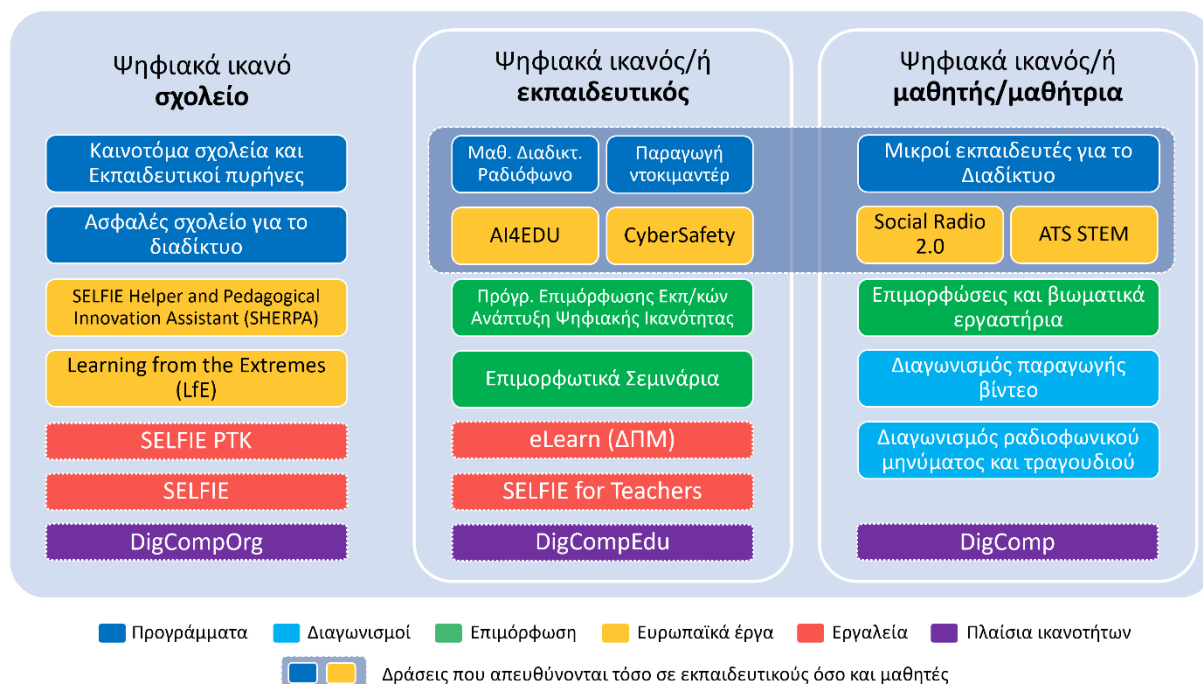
Ψηφιακά ικανό **σχολείο**

Καινοτόμα σχολεία και Εκπαιδευτικοί πυρήνες

Ασφαλές σχολείο για το διαδίκτυο

SELFIE Helper and Pedagogical Innovation Assistant (SHERPA)

Learning from the Extremes (LfE)

SELFIE PTK

SELFIE

DigCompOrg

Ψηφιακά ικανός/ή **εκπαιδευτικός**

Μαθ. Διαδικτ. Ραδιόφωνο

Παραγωγή ντοκιμαντέρ

AI4EDU

CyberSafety

Πρόγρ. Επιμόρφωσης Εκπ/κών Ανάπτυξη Ψηφιακής Ικανότητας

Επιμορφωτικά Σεμινάρια

eLearn (ΔΠΜ)

SELFIE for Teachers

DigCompEdu

Ψηφιακά ικανός/ή **μαθητής/μαθήτρια**

Μικροί εκπαιδευτές για το Διαδίκτυο

Social Radio 2.0

ATS STEM

Επιμορφώσεις και βιωματικά εργαστήρια

Διαγωνισμός παραγωγής βίντεο

Διαγωνισμός ραδιοφωνικού μηνύματος και τραγουδιού

DigComp

Προγράμματα Διαγωνισμοί Επιμόρφωση Ευρωπαϊκά έργα Εργαλεία Πλαίσια ικανοτήτων

Δράσεις που απευθύνονται τόσο σε εκπαιδευτικούς όσο και μαθητές